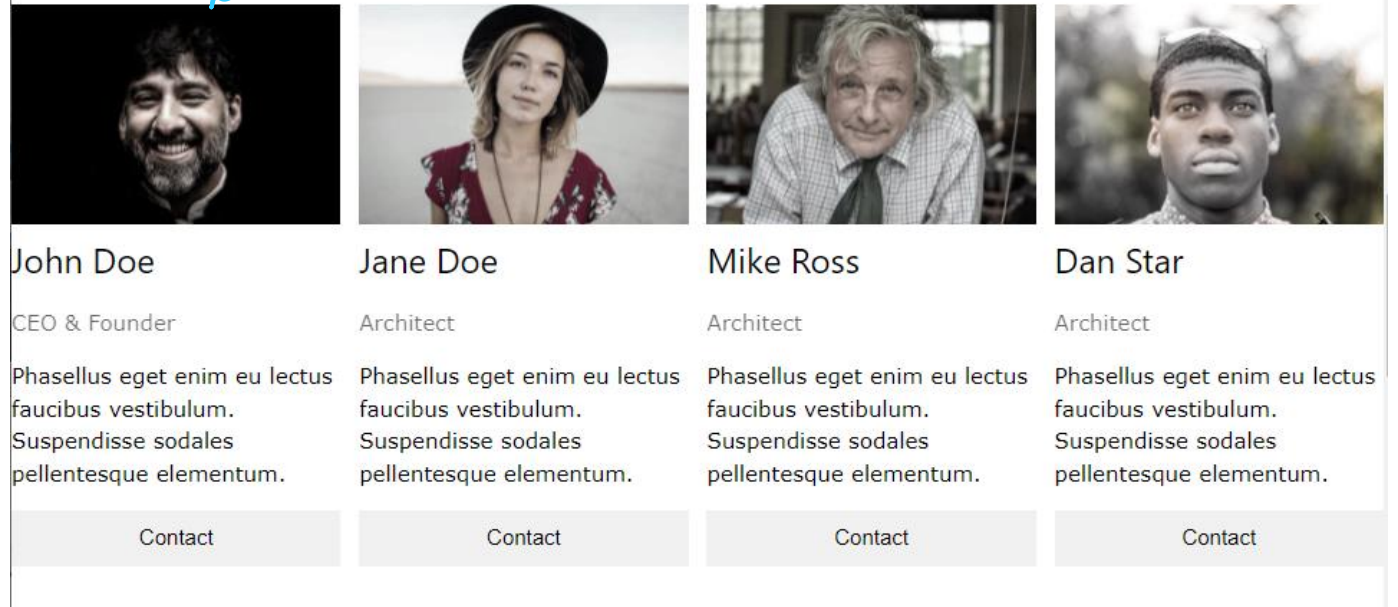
John Doe

CEO & Founder

Phasellus eget enim eu lectus faucibus vestibulum. Suspendisse sodales pellentesque elementum.

Contact

Jane Doe

Architect

Phasellus eget enim eu lectus faucibus vestibulum. Suspendisse sodales pellentesque elementum.

Contact

Mike Ross

Architect

Phasellus eget enim eu lectus faucibus vestibulum. Suspendisse sodales pellentesque elementum.

Contact

Dan Star

Architect

Phasellus eget enim eu lectus faucibus vestibulum. Suspendisse sodales pellentesque elementum.

Contact